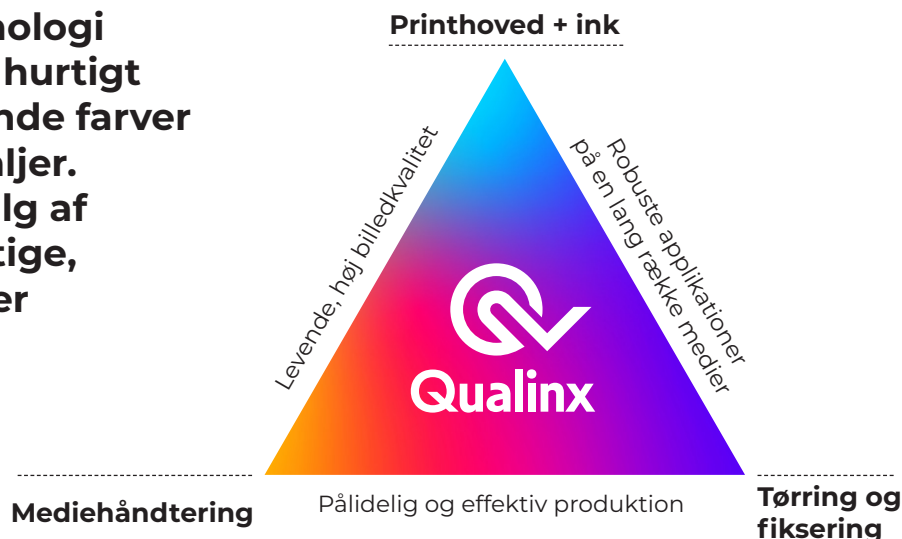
nologi
hurtigt
nde farver
aljer.
lg af
tige,
er

Printhoved + ink

Levende, høj billedkvalitet

Robuste applikationer
på en lang række medier

Qualinx

Mediehåndtering

Pålidelig og effektiv produktion

Tørring og
fiksering